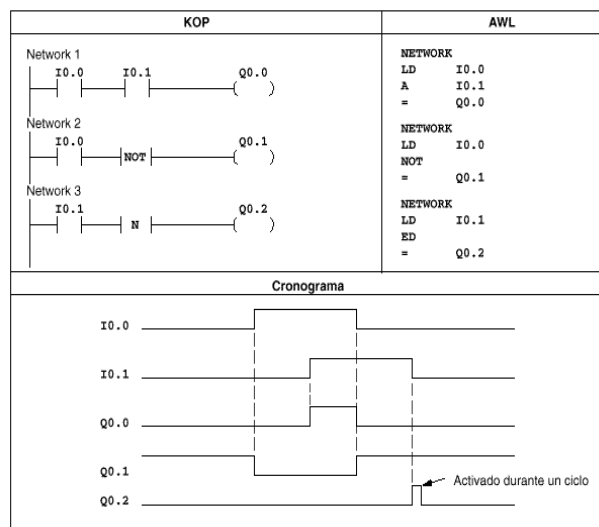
| KOP | AWL |
|---|---|
| Network 1<br>I0.0 I0.1 Q0.0<br>Network 2<br>I0.0 NOT Q0.1<br>Network 3<br>I0.1 N Q0.2 | NETWORK<br>LD I0.0<br>A I0.1<br>= Q0.0<br>NETWORK<br>LD I0.0<br>NOT<br>= Q0.1<br>NETWORK<br>LD I0.1<br>ED<br>= Q0.2 |

Cronograma

I0.0

I0.1

Q0.0

Q0.1

Q0.2

Activado durante un ciclo